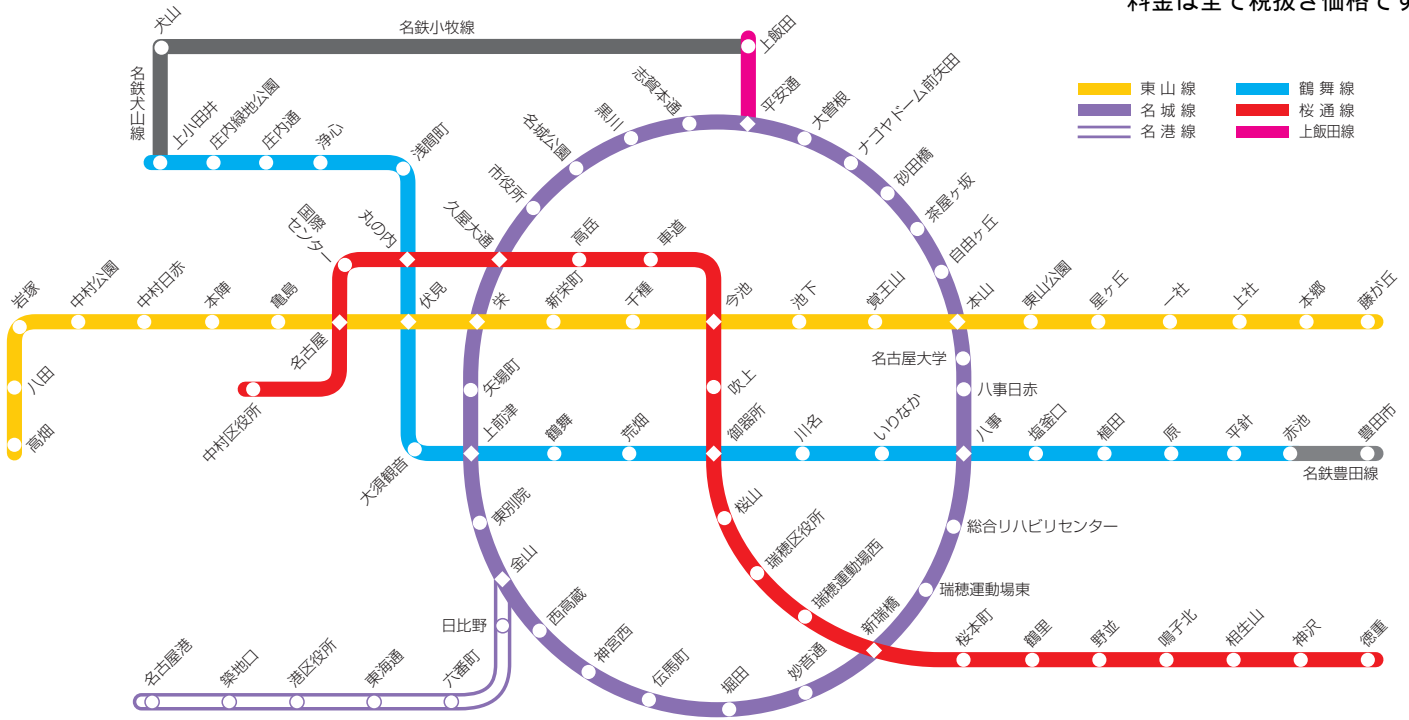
料金は全て税抜き価格です

名鉄小牧線
犬山
名鉄犬山線
上飯田
東山線
名城線
名港線
鶴舞線
桜通線
上飯田線

上小田井
庄内緑地公園
庄内通
浄心
浅間町
平安通
大曽根
ナゴヤドーム前矢田
砂田橋
茶屋ヶ坂
自由ヶ丘
志賀本通
黒川
名城公園
市役所
久屋大通
高岳
車道
丸の内
国際センター
岩塚
中村公園
中村日赤
本陣
亀島
名古屋
伏見
栄
新栄町
千種
今池
池下
覚王山
本山
東山公園
星ヶ丘
一社
上社
本郷
藤が丘
八田
高畑
中村区役所
矢場町
吹上
名古屋大学
八事日赤
上前津
鶴舞
荒畑
御器所
川名
いりなか
八事
塩釜口
植田
原
平針
赤池
豊田市
名鉄豊田線
大須観音
東別院
桜山
総合リハビリセンター
金山
瑞穂区役所
瑞穂運動場西
瑞穂運動場東
日比野
西高蔵
新瑞橋
桜本町
鶴里
野並
鳴子北
相生山
神沢
徳重
神宮西
伝馬町
堀田
妙音通
名古屋港
築地口
港区役所
東海通
六番町